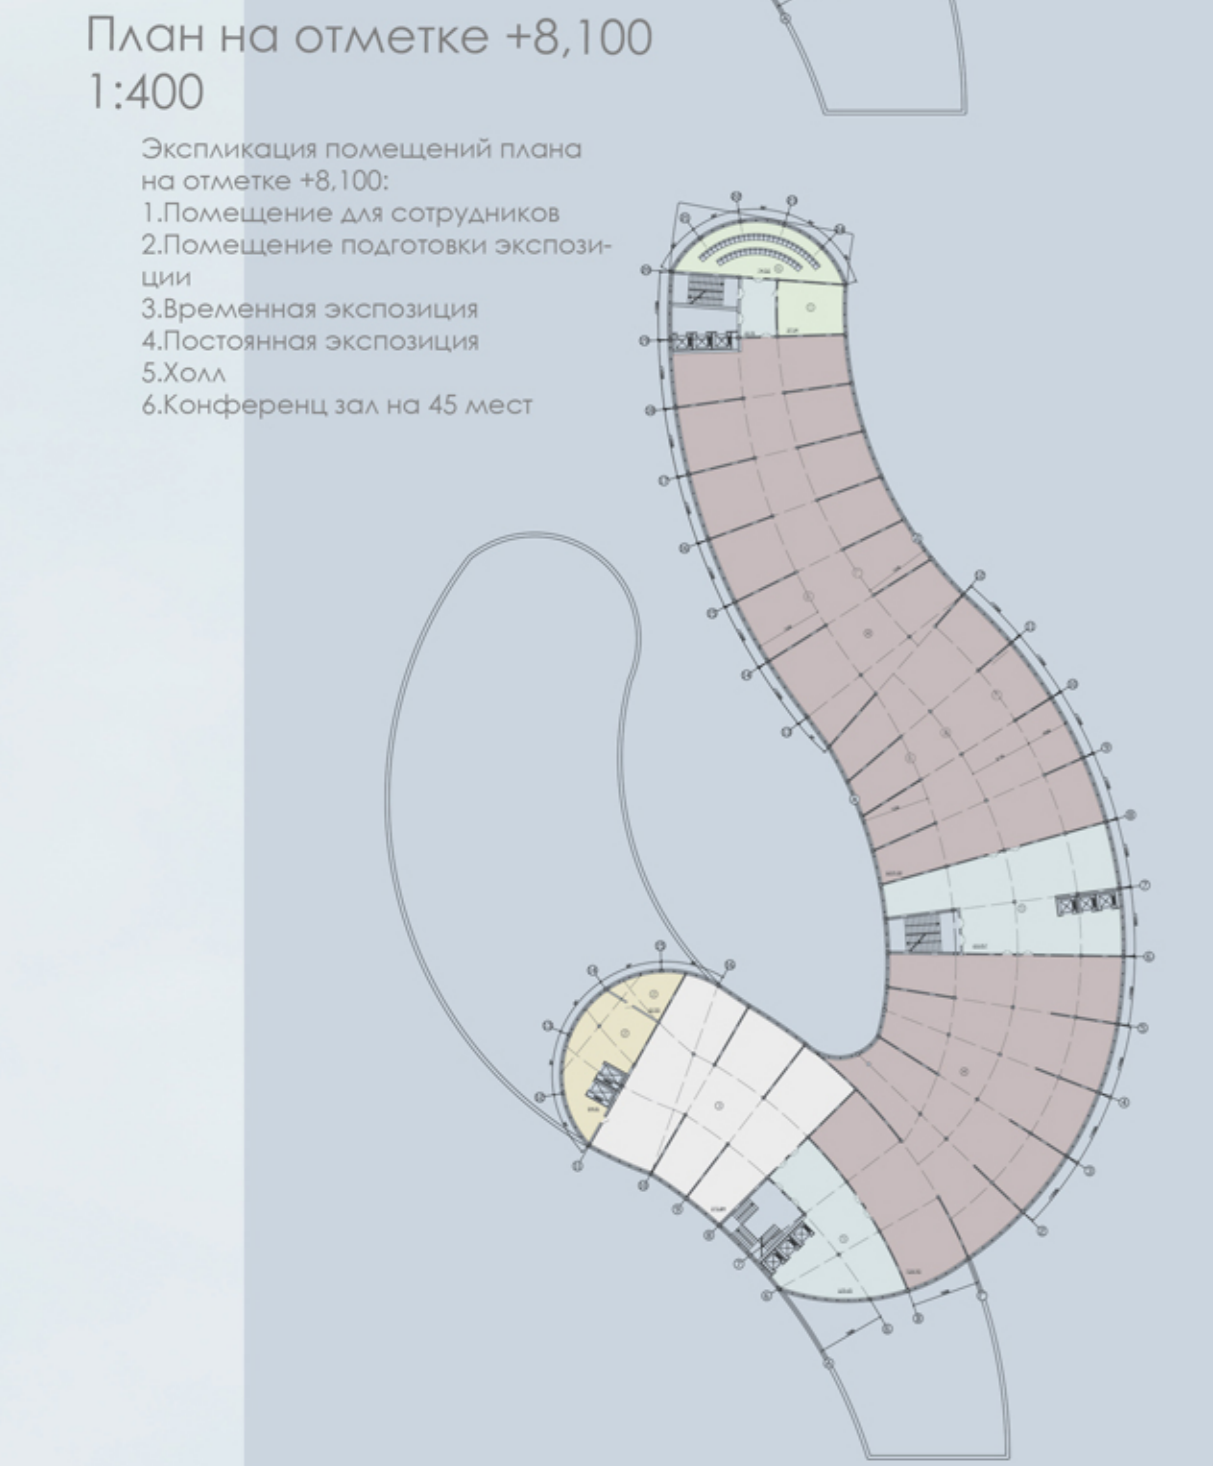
План на отметке +8,100
1:400

Экспликация помещений плана на отметке +8,100:
1.Помещение для сотрудников
2.Помещение подготовки экспозиции
3.Временная экспозиция
4.Постоянная экспозиция
5.Холл
6.Конференц зал на 45 мест